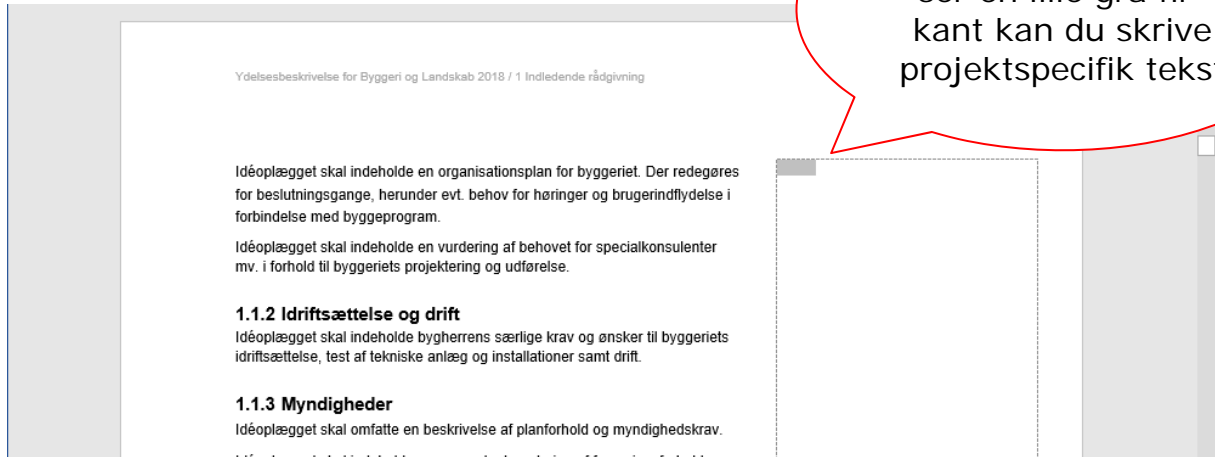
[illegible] en lille grå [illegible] kant kan du skrive projektspecifik teks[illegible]

Ydelsesbeskrivelse for Byggeri og Landskab 2018 / 1 Indledende rådgivning

Idéoplægget skal indeholde en organisationsplan for byggeriet. Der redegøres for beslutningsgange, herunder evt. behov for høringer og brugerindflydelse i forbindelse med byggeprogram.

Idéoplægget skal indeholde en vurdering af behovet for specialkonsulenter mv. i forhold til byggeriets projektering og udførelse.

1.1.2 Idriftsættelse og drift

Idéoplægget skal indeholde bygherrens særlige krav og ønsker til byggeriets idriftsættelse, test af tekniske anlæg og installationer samt drift.

1.1.3 Myndigheder

Idéoplægget skal omfatte en beskrivelse af planforhold og myndighedskrav.

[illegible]